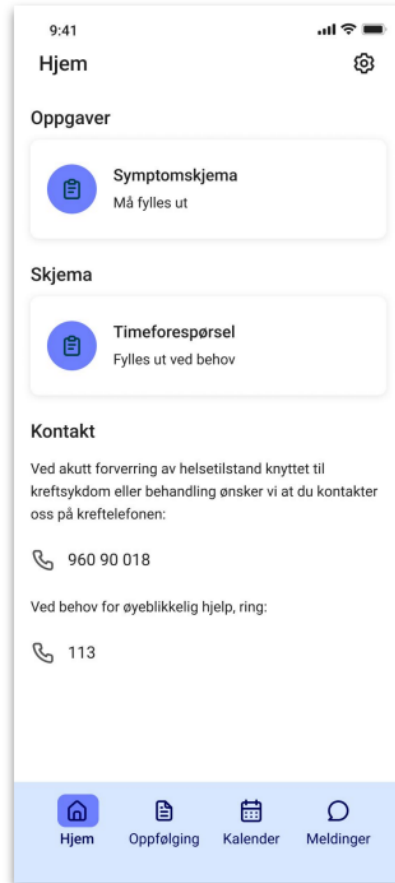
9:41

Hjem

Oppgaver

Symptomskjema
Må fylles ut

Skjema

Timeforespørsel
Fylles ut ved behov

Kontakt

Ved akutt forverring av helsetilstand knyttet til kreftsykdom eller behandling ønsker vi at du kontakter oss på kreftelefonen:

960 90 018

Ved behov for øyeblikkelig hjelp, ring:

113

Hjem
Oppfølging
Kalender
Meldinger